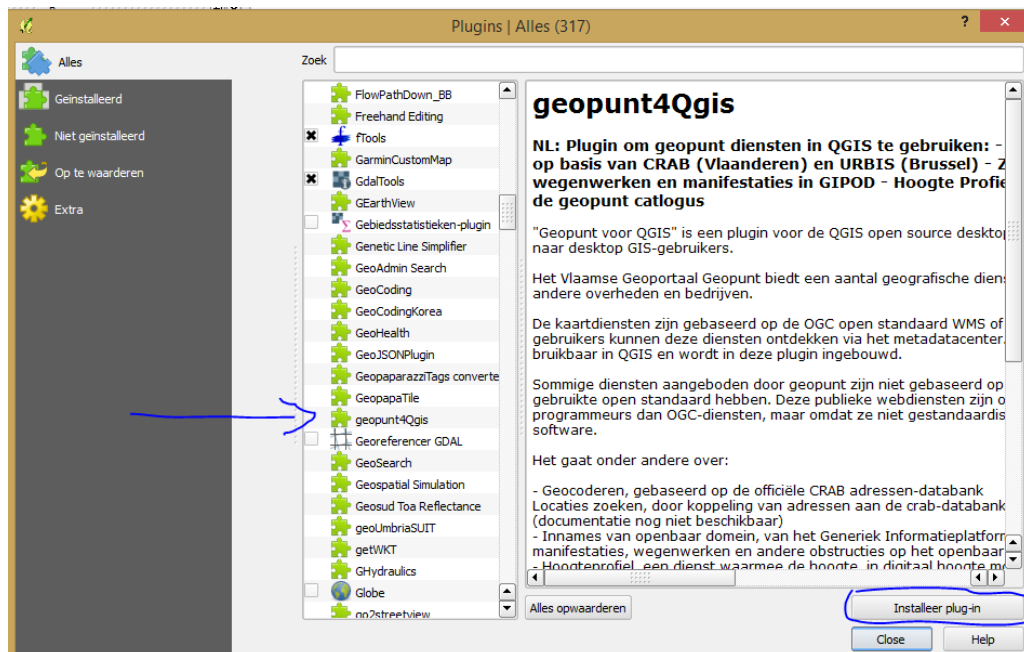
Plugins | Alles (317)

?

Alles
Geinstalleerd
Niet geinstalleerd
Op te waarderen
Extra

Zoek

FlowPathDown_BB
Freehand Editing
fTools
GarminCustomMap
GdalTools
GEarthView
Gebiedsstatistieken-plugin
Genetic Line Simplifier
GeoAdmin Search
GeoCoding
GeoCodingKorea
GeoHealth
GeoJSONPlugin
GeopaparazziTags converte
GeopapaTile
geopunt4Qgis
Georeferencer GDAL
GeoSearch
Geospatial Simulation
Geosud Toa Reflectance
geoUmbriaSUIT
getWKT
GHydraulics
Globe
go2streetview

geopunt4Qgis

NL: Plugin om geopunt diensten in QGIS te gebruiken: - op basis van CRAB (Vlaanderen) en URBIS (Brussel) - Z wegenwerken en manifestaties in GIPOD - Hoogte Profie de geopunt catlogus

"Geopunt voor QGIS" is een plugin voor de QGIS open source deskto naar desktop GIS-gebruikers.

Het Vlaamse Geoportaal Geopunt biedt een aantal geografische dien andere overheden en bedrijven.

De kaartdiensten zijn gebaseerd op de OGC open standaard WMS of gebruikers kunnen deze diensten ontdekken via het metadatacenter. bruikbaar in QGIS en wordt in deze plugin ingebouwd.

Sommige diensten aangeboden door geopunt zijn niet gebaseerd op gebruikte open standaard hebben. Deze publieke webdiensten zijn o programmeurs dan OGC-diensten, maar omdat ze niet gestandaardis software.

Het gaat onder andere over:

- Geocoderen, gebaseerd op de officiële CRAB adressen-databank Locaties zoeken, door koppeling van adressen aan de crab-databank (documentatie nog niet beschikbaar)
- Innames van openbaar domein, van het Generiek Informatieplatforr manifestaties, wegenwerken en andere obstructies op het openbaar
- Hoogteprofiel, een dienst waarmee de hoogte, in digitaal hoogte m

Alles opwaarderen
Installeer plug-in
Close
Help